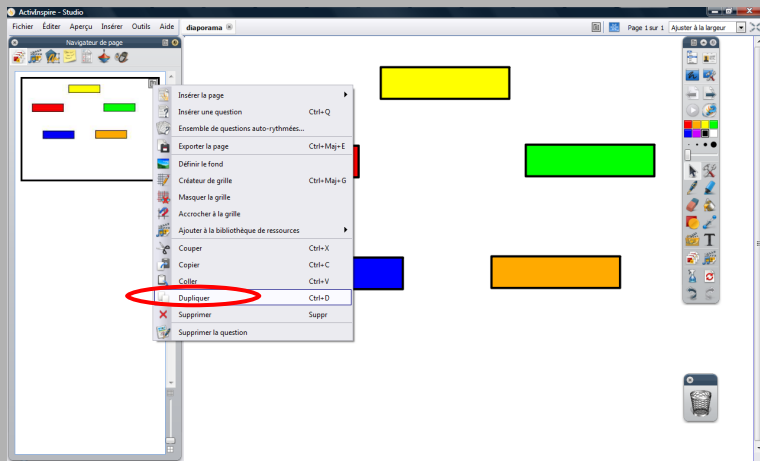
ActivInspire - Studio

Fichier Éditer Aperçu Insérer Outils Aide diaporama

Page 1 sur 1 Ajuster à la largeur

Navigateur de page

Insérer la page
Insérer une question Ctrl+Q
Ensemble de questions auto-rythmées...
Exporter la page Ctrl+Maj+E
Définir le fond
Créateur de grille Ctrl+Maj+G
Masquer la grille
Accrocher à la grille
Ajouter à la bibliothèque de ressources
Couper Ctrl+X
Copier Ctrl+C
Coller Ctrl+V
Dupliquer Ctrl+D
Supprimer Suppr
Supprimer la question